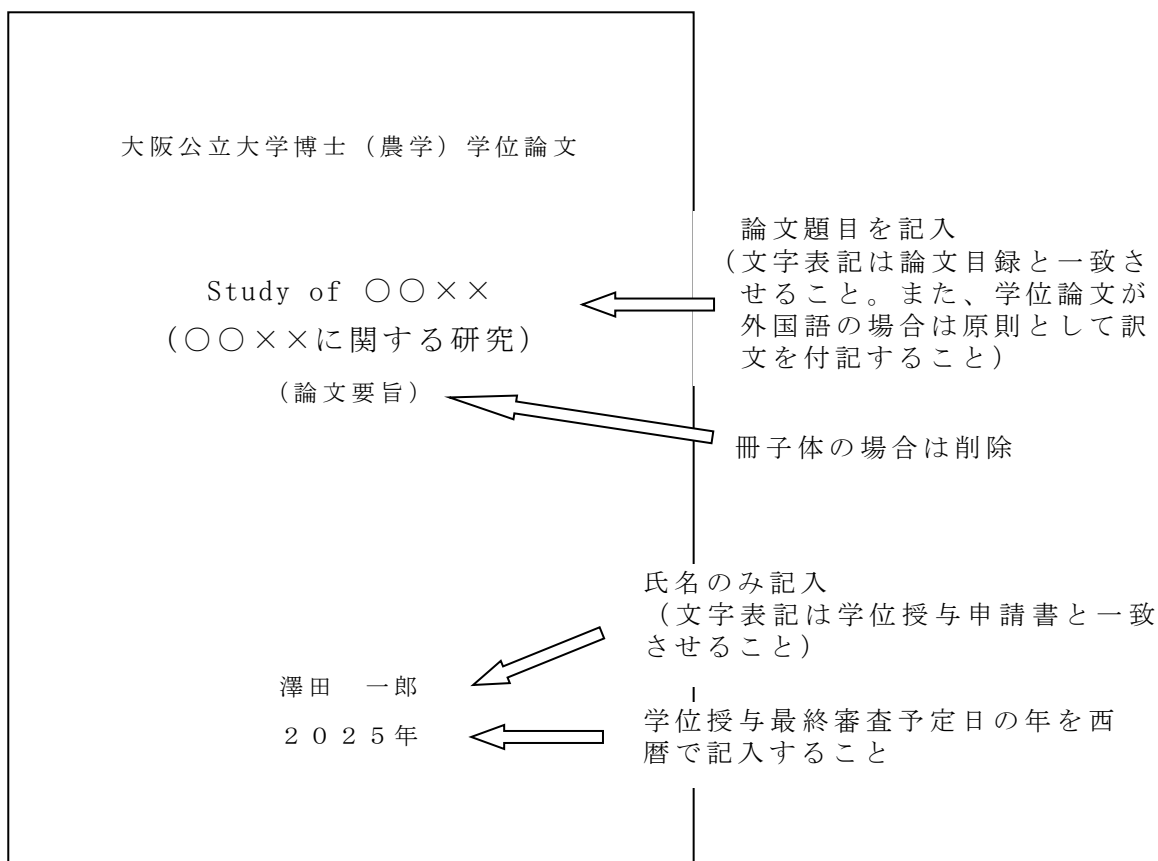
大阪公立大学博士（農学）学位論文

Study of ○○××

（○○××に関する研究）

（論文要旨）

論文題目を記入
（文字表記は論文目録と一致させること。また、学位論文が外国語の場合は原則として訳文を付記すること）

冊子体の場合は削除

澤田　一郎

２０２５年

氏名のみ記入
（文字表記は学位授与申請書と一致させること）

学位授与最終審査予定日の年を西暦で記入すること